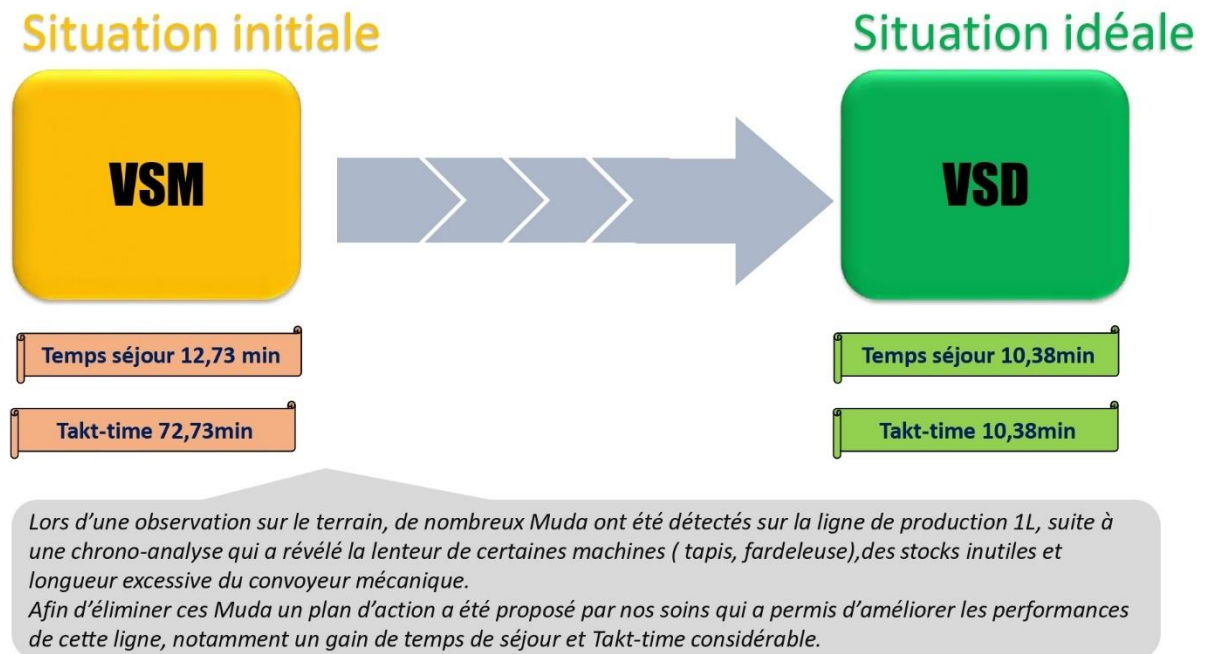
Situation initiale

Situation idéale

VSM

VSD

Temps séjour 12,73 min

Takt-time 72,73min

Temps séjour 10,38min

Takt-time 10,38min

Lors d'une observation sur le terrain, de nombreux Muda ont été détectés sur la ligne de production 1L, suite à une chrono-analyse qui a révélé la lenteur de certaines machines ( tapis, fardeleuse),des stocks inutiles et longueur excessive du convoyeur mécanique.
Afin d'éliminer ces Muda un plan d'action a été proposé par nos soins qui a permis d'améliorer les performances de cette ligne, notamment un gain de temps de séjour et Takt-time considérable.